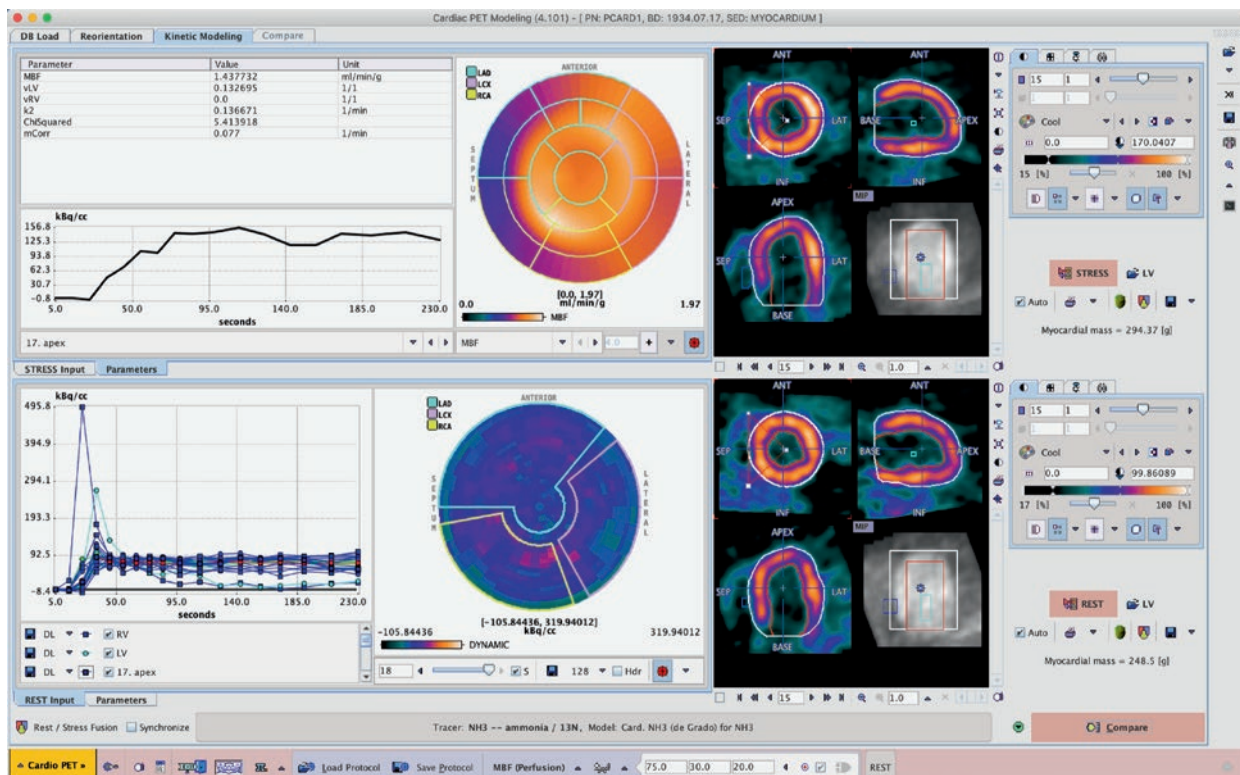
Cardiac PET Modeling (4.101) - [ PN: PCARD1, BD: 1934.07.17, SED: MYOCARDIUM ]

DB Load | Reorientation | Kinetic Modeling | Compare

| Parameter | Value | Unit |
|---|---|---|
| MBF | 1.437732 | ml/min/g |
| vLV | 0.132695 | 1/1 |
| vRV | 0.0 | 1/1 |
| k2 | 0.136671 | 1/min |
| ChiSquared | 5.413918 | |
| mCorr | 0.077 | 1/min |

kBq/cc
156.8
125.3
93.8
62.3
30.7
-0.8
5.0 50.0 95.0 140.0 185.0 230.0
seconds

17. apex

LAD
LCX
RCA
ANTERIOR
SEPTUM
LATERAL
[0.0, 1.97] ml/min/g
0.0 1.97
MBF
MBF

ANT ANT
SEP LAT BASE APEX
INF INF
APEX MIP
SEP LAT
BASE

15 1
Cool
0.0 170.0407
15 [%] 100 [%]

STRESS LV
Auto
Myocardial mass = 294.37 [g]

15 1.0

STRESS Input | Parameters

kBq/cc
495.8
394.9
294.1
193.3
92.5
-8.4
5.0 50.0 95.0 140.0 185.0 230.0
seconds

DL RV
DL LV
DL 17. apex

LAD
LCX
RCA
ANTERIOR
SEPTUM
LATERAL
[-105.84436, 319.94012] kBq/cc
-105.84436 319.94012
DYNAMIC
18 S 128 Hdr

ANT ANT
SEP LAT BASE APEX
INF INF
APEX MIP
SEP LAT
BASE

15 1
Cool
0.0 99.86089
17 [%] 100 [%]

REST LV
Auto
Myocardial mass = 248.5 [g]

15 1.0

REST Input | Parameters

Rest / Stress Fusion  Synchronize
Tracer: NH3 -- ammonia / 13N, Model: Card. NH3 (de Grado) for NH3
Compare

Cardio PET  Load Protocol  Save Protocol  MBF (Perfusion)  75.0  30.0  20.0  REST